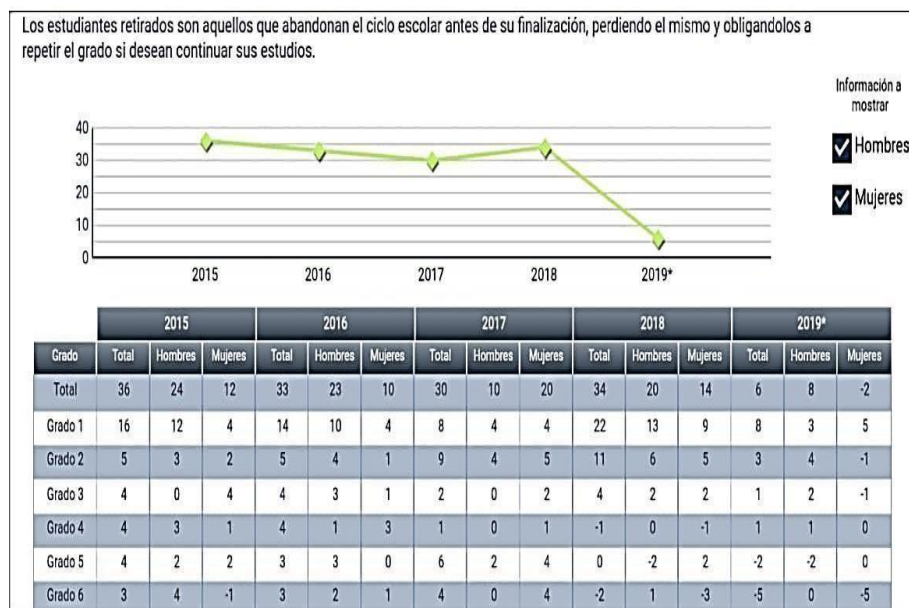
Los estudiantes retirados son aquellos que abandonan el ciclo escolar antes de su finalización, perdiendo el mismo y obligandolos a repetir el grado si desean continuar sus estudios.

Información a mostrar

Hombres

Mujeres

40
30
20
10
0

2015 2016 2017 2018 2019*

| | 2015 | | | 2016 | | | 2017 | | | 2018 | | | 2019* | | |
|---|---|---|---|---|---|---|---|---|---|---|---|---|---|---|---|
| Grado | Total | Hombres | Mujeres | Total | Hombres | Mujeres | Total | Hombres | Mujeres | Total | Hombres | Mujeres | Total | Hombres | Mujeres |
| Total | 36 | 24 | 12 | 33 | 23 | 10 | 30 | 10 | 20 | 34 | 20 | 14 | 6 | 8 | -2 |
| Grado 1 | 16 | 12 | 4 | 14 | 10 | 4 | 8 | 4 | 4 | 22 | 13 | 9 | 8 | 3 | 5 |
| Grado 2 | 5 | 3 | 2 | 5 | 4 | 1 | 9 | 4 | 5 | 11 | 6 | 5 | 3 | 4 | -1 |
| Grado 3 | 4 | 0 | 4 | 4 | 3 | 1 | 2 | 0 | 2 | 4 | 2 | 2 | 1 | 2 | -1 |
| Grado 4 | 4 | 3 | 1 | 4 | 1 | 3 | 1 | 0 | 1 | -1 | 0 | -1 | 1 | 1 | 0 |
| Grado 5 | 4 | 2 | 2 | 3 | 3 | 0 | 6 | 2 | 4 | 0 | -2 | 2 | -2 | -2 | 0 |
| Grado 6 | 3 | 4 | -1 | 3 | 2 | 1 | 4 | 0 | 4 | -2 | 1 | -3 | -5 | 0 | -5 |